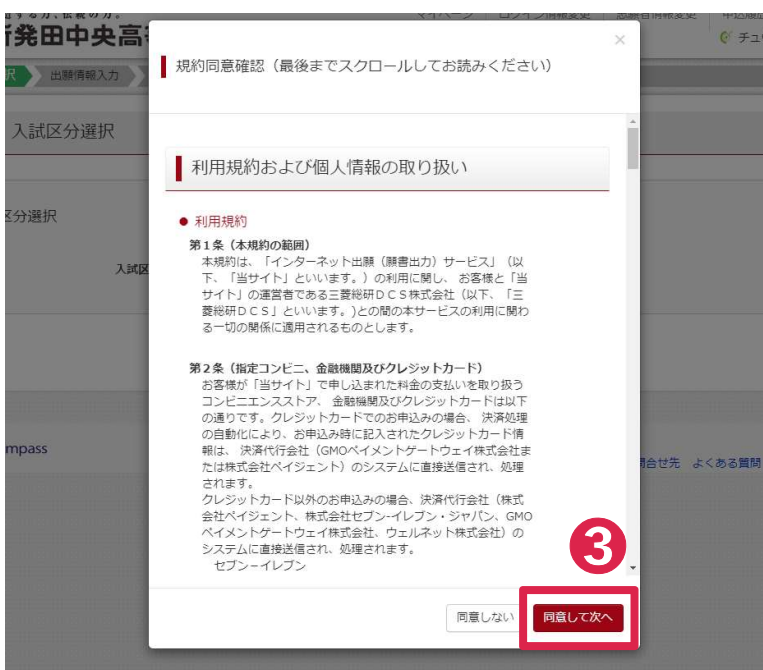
新発田中央高

択　出願情報入力

入試区分選択

区分選択

入試区

mpass

問合せ先　よくある質問

×

規約同意確認（最後までスクロールしてお読みください）

利用規約および個人情報の取り扱い

● 利用規約

第１条（本規約の範囲）
本規約は、「インターネット出願（願書出力）サービス」（以下、「当サイト」といいます。）の利用に関し、お客様と「当サイト」の運営者である三菱総研ＤＣＳ株式会社（以下、「三菱総研ＤＣＳ」といいます。）との間の本サービスの利用に関わる一切の関係に適用されるものとします。

第２条（指定コンビニ、金融機関及びクレジットカード）
お客様が「当サイト」で申し込まれた料金の支払いを取り扱うコンビニエンスストア、金融機関及びクレジットカードは以下の通りです。クレジットカードでのお申込みの場合、決済処理の自動化により、お申込み時に記入されたクレジットカード情報は、決済代行会社（GMOペイメントゲートウェイ株式会社または株式会社ペイジェント）のシステムに直接送信され、処理されます。
クレジットカード以外のお申込みの場合、決済代行会社（株式会社ペイジェント、株式会社セブン-イレブン・ジャパン、GMOペイメントゲートウェイ株式会社、ウェルネット株式会社）のシステムに直接送信され、処理されます。
セブン－イレブン

❸

同意しない　同意して次へ